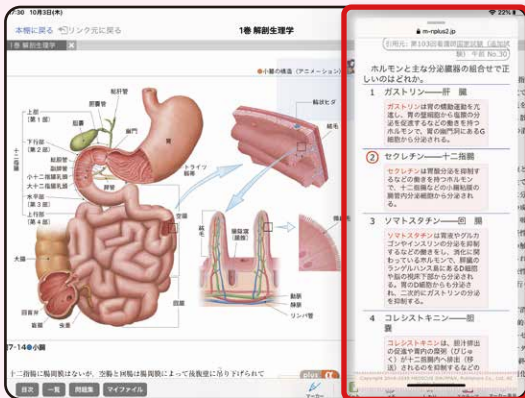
7:30 10月3日(木)
22%
目次に戻る リンク元に戻る
1巻 解剖生理学
1巻 解剖生理学
小腸の構造（アニメーション）
総胆管
胆嚢管
胆嚢
噴門
幽門
上部（第1部）
下行部（第2部）
総胆管
膵管
小十二指腸乳頭
大十二指腸乳頭
水平部（第3部）
上行部（第4部）
十二指腸
トライツ靱帯
輪状ヒダ
空腸
大腸
回腸
絨毛
腸陰窩（腺窩）
動脈
静脈
リンパ管
盲腸
回腸
虫垂
17-14 小腸
十二指腸に腸間膜はないが，空腸と回腸は腸間膜によって後腹壁に吊り下げられて
目次
一覧
問題集
マイファイル
plus
マーカー
m-nplus2.jp
[出典：第103回看護師国家試験（追加試験）午前 No.30]
ホルモンと主な分泌臓器の組合せで正しいのはどれか。
1 ガストリン――肝 臓
ガストリンは胃の蠕動運動を亢進し，胃の壁細胞から塩酸の分泌を促進する働きを持つホルモンで，胃の幽門部にあるG細胞から分泌される。
2 セクレチン――十二指腸
セクレチンは胃酸分泌を抑制するなどの働きを持つホルモンで，十二指腸などの小腸粘膜の顆粒内分泌細胞から分泌される。
3 ソマトスタチン――回 腸
ソマトスタチンは胃液やグルカゴンやインスリンの分泌を抑制するなどの働きをし，消化に関わっているホルモンで，膵臓のランゲルハンス島にある δ 細胞や胃の幽門部から分泌される。胃のD細胞からも分泌され，これがガストリンの分泌を抑制する。
4 コレシストキニン――胆 嚢
コレシストキニンは，胆汁排出の促進や膵酵素の分泌（ぱじゅ
Copyright 2019-2024 MEDICUS SHUPPAN, Publishers Co., Ltd. All